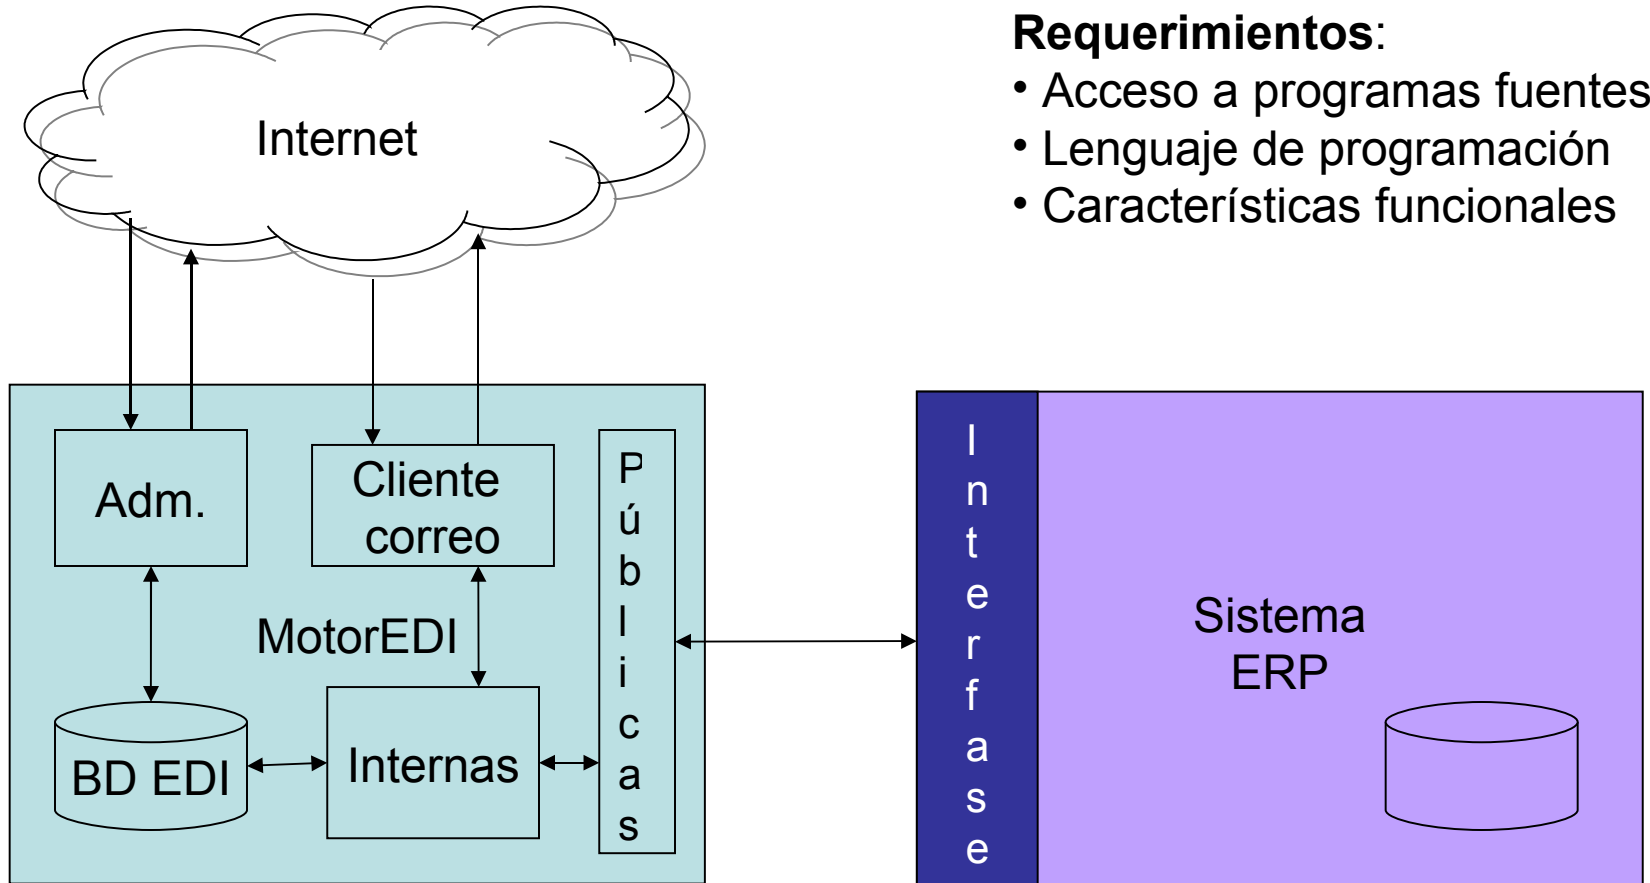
Requerimientos:
• Acceso a programas fuentes
• Lenguaje de programación
• Características funcionales

Internet

Adm.

Cliente correo

P
ú
b
l
i
c
a
s

MotorEDI

BD EDI

Internas

I
n
t
e
r
f
a
s
e

Sistema ERP